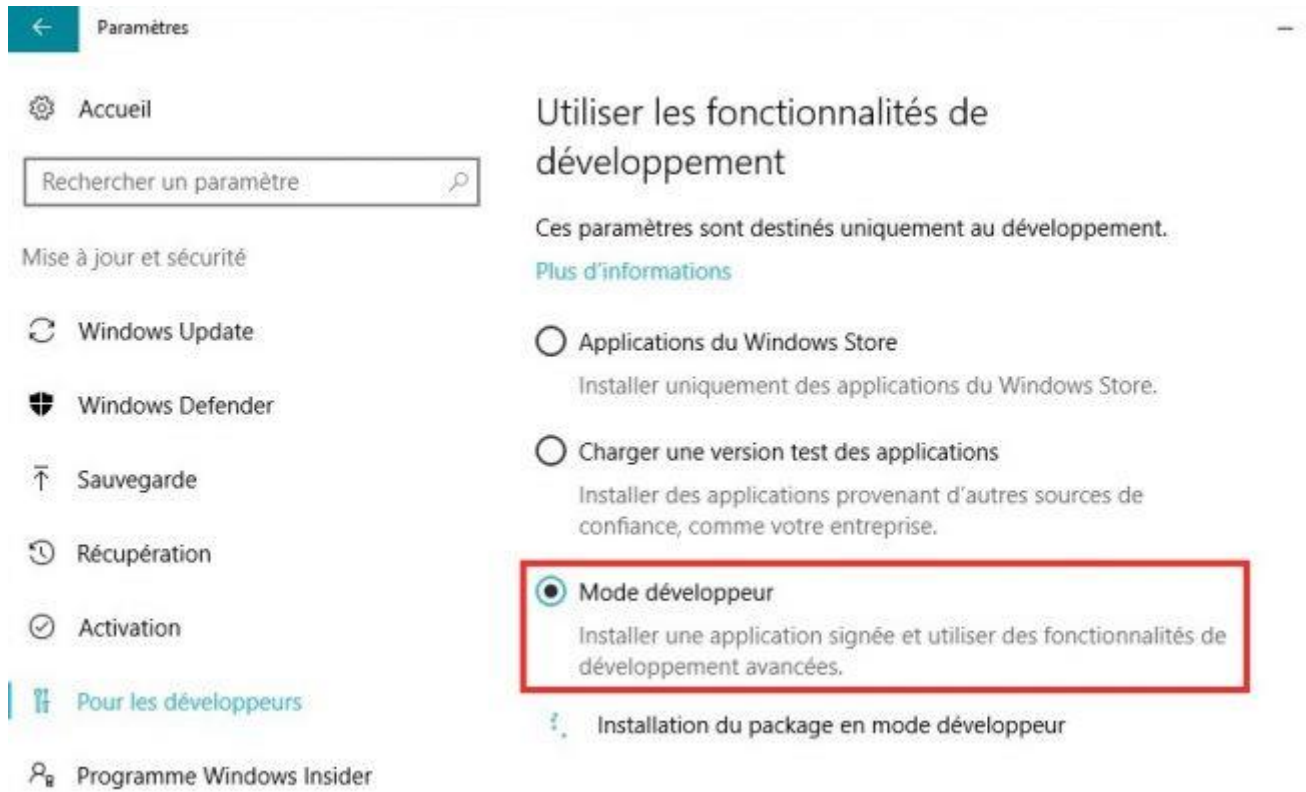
Paramètres

Accueil

Rechercher un paramètre

Mise à jour et sécurité

Windows Update

Windows Defender

Sauvegarde

Récupération

Activation

Pour les développeurs

Programme Windows Insider

Utiliser les fonctionnalités de développement

Ces paramètres sont destinés uniquement au développement.

Plus d'informations

Applications du Windows Store

Installer uniquement des applications du Windows Store.

Charger une version test des applications

Installer des applications provenant d'autres sources de confiance, comme votre entreprise.

Mode développeur

Installer une application signée et utiliser des fonctionnalités de développement avancées.

Installation du package en mode développeur